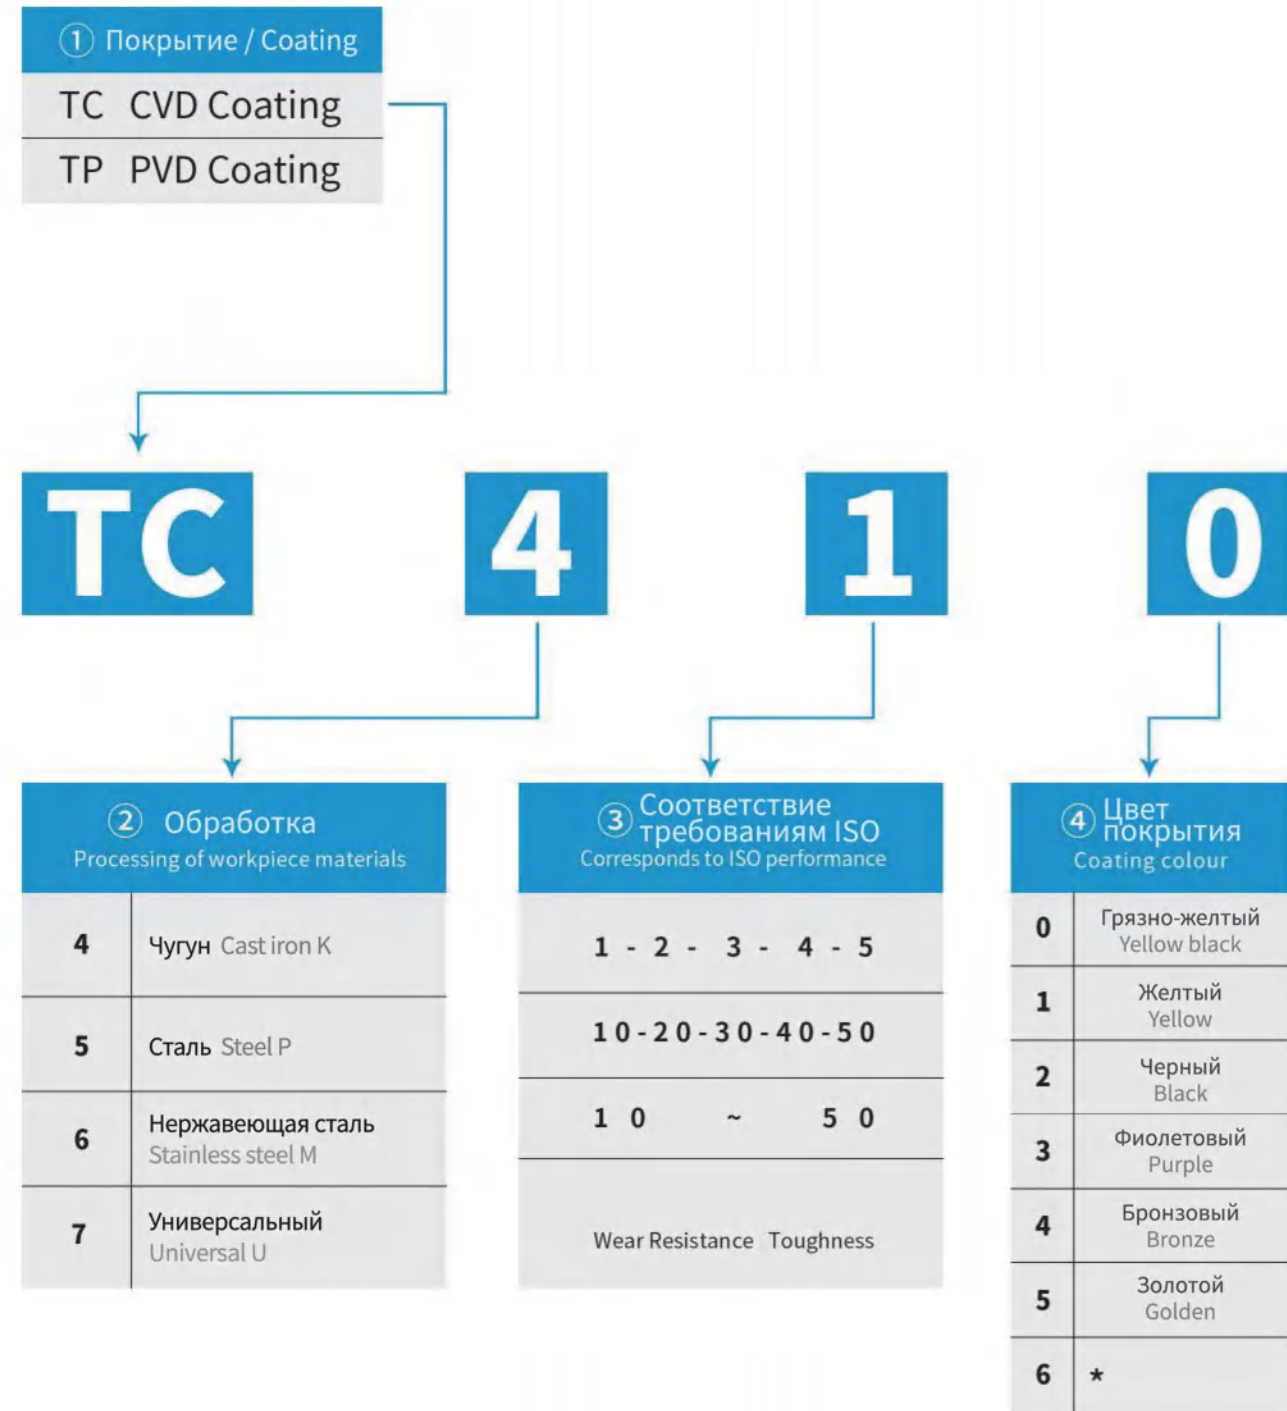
① Покрытие / Coating

| TC | CVD Coating |
|---|---|
| TP | PVD Coating |

TC 4 1 0

② Обработка
Processing of workpiece materials

| 4 | Чугун Cast iron K |
|---|---|
| 5 | Сталь Steel P |
| 6 | Нержавеющая сталь Stainless steel M |
| 7 | Универсальный Universal U |

③ Соответствие требованиям ISO
Corresponds to ISO performance

1 - 2 - 3 - 4 - 5

10-20-30-40-50

10 ~ 50

Wear Resistance Toughness

④ Цвет покрытия
Coating colour

| 0 | Грязно-желтый Yellow black |
|---|---|
| 1 | Желтый Yellow |
| 2 | Черный Black |
| 3 | Фиолетовый Purple |
| 4 | Бронзовый Bronze |
| 5 | Золотой Golden |
| 6 | * |